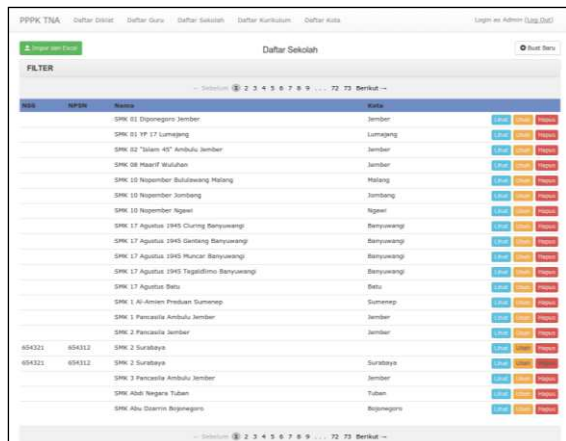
PPPK TNA Daftar Diklat Daftar Guru Daftar Sekolah Daftar Kurikulum Daftar Kota

Login as Admin (Log Out)

Impor dari Excel

Daftar Sekolah

Buat Baru

FILTER

← Sebelum 1 2 3 4 5 6 7 8 9 ... 72 73 Berikut →

| NSS | NPSN | Nama | Kota | |
|---|---|---|---|---|
| | | SMK 01 Diponegoro Jember | Jember | Lihat Ubah Hapus |
| | | SMK 01 YP 17 Lumajang | Lumajang | Lihat Ubah Hapus |
| | | SMK 02 "Islam 45" Ambulu Jember | Jember | Lihat Ubah Hapus |
| | | SMK 08 Maarif Wuluhan | Jember | Lihat Ubah Hapus |
| | | SMK 10 Nopember Bululawang Malang | Malang | Lihat Ubah Hapus |
| | | SMK 10 Nopember Jombang | Jombang | Lihat Ubah Hapus |
| | | SMK 10 Nopember Ngawi | Ngawi | Lihat Ubah Hapus |
| | | SMK 17 Agustus 1945 Cluring Banyuwangi | Banyuwangi | Lihat Ubah Hapus |
| | | SMK 17 Agustus 1945 Gentang Banyuwangi | Banyuwangi | Lihat Ubah Hapus |
| | | SMK 17 Agustus 1945 Muncar Banyuwangi | Banyuwangi | Lihat Ubah Hapus |
| | | SMK 17 Agustus 1945 Tegaldlimo Banyuwangi | Banyuwangi | Lihat Ubah Hapus |
| | | SMK 17 Agustus Batu | Batu | Lihat Ubah Hapus |
| | | SMK 1 Al-Amien Preduan Sumenep | Sumenep | Lihat Ubah Hapus |
| | | SMK 1 Pancasila Ambulu Jember | Jember | Lihat Ubah Hapus |
| | | SMK 2 Pancasila Jember | Jember | Lihat Ubah Hapus |
| 654321 | 654312 | SMK 2 Surabaya | | Lihat Ubah Hapus |
| 654321 | 654312 | SMK 2 Surabaya | Surabaya | Lihat Ubah Hapus |
| | | SMK 3 Pancasila Ambulu Jember | Jember | Lihat Ubah Hapus |
| | | SMK Abdi Negara Tuban | Tuban | Lihat Ubah Hapus |
| | | SMK Abu Dzarrin Bojonegoro | Bojonegoro | Lihat Ubah Hapus |

← Sebelum 1 2 3 4 5 6 7 8 9 ... 72 73 Berikut →